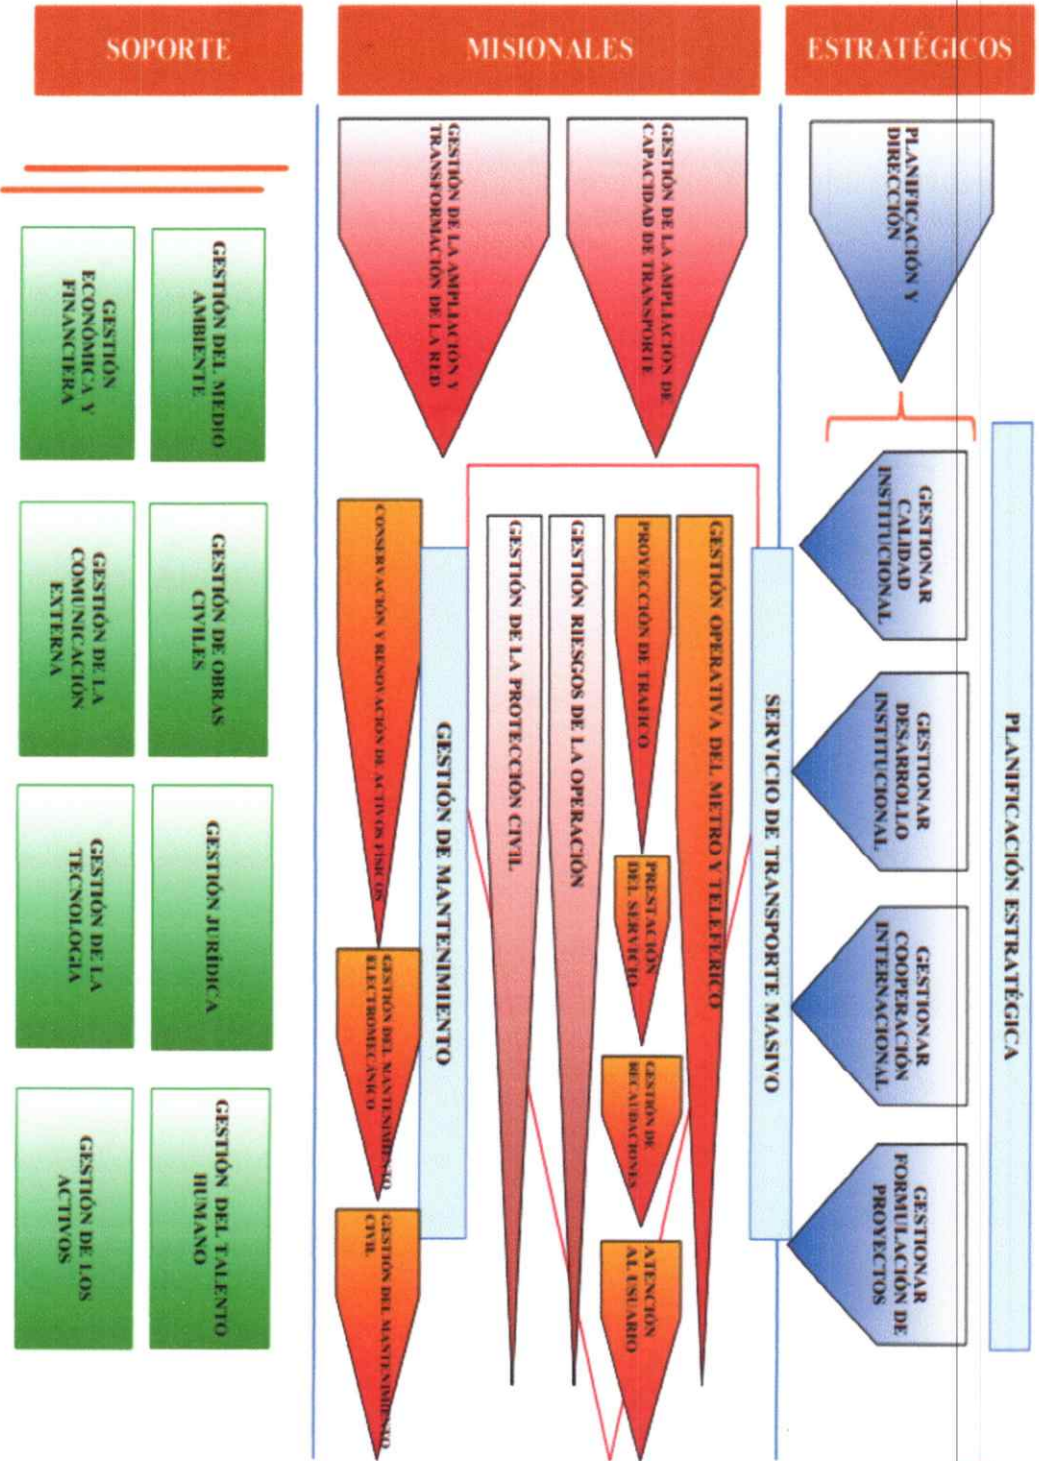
SOPORTE

MISIONALES

ESTRATÉGICOS

GESTIÓN DEL MEDIO AMBIENTE

GESTIÓN ECONÓMICA Y FINANCIERA

GESTIÓN DE OBRAS CIVILES

GESTIÓN DE LA COMUNICACIÓN EXTERNA

GESTIÓN JURÍDICA

GESTIÓN DE LA TECNOLOGÍA

GESTIÓN DEL TALENTO HUMANO

GESTIÓN DE LOS ACTIVOS

GESTIÓN DE LA AMPLIACIÓN Y TRANSFORMACIÓN DE LA RED

GESTIÓN DE LA AMPLIACIÓN DE CAPACIDAD DE TRANSPORTE

GESTIÓN DE MANTENIMIENTO

CONSERVACIÓN Y RENOVACIÓN DE ACTIVOS FÍSICOS

GESTIÓN DEL MANTENIMIENTO ELECTROMECÁNICO

GESTIÓN DEL MANTENIMIENTO CIVIL

GESTIÓN DE LA PROTECCIÓN CIVIL

GESTIÓN RIESGOS DE LA OPERACIÓN

PROYECCIÓN DE TRÁFICO

PRESTACIÓN DEL SERVICIO

GESTIÓN DE RECAUDACIONES

ATENCIÓN AL USUARIO

GESTIÓN OPERATIVA DEL METRO Y TELEFÉRICO

SERVICIO DE TRANSPORTE MASIVO

PLANIFICACIÓN Y DIRECCIÓN

GESTIONAR CALIDAD INSTITUCIONAL

GESTIONAR DESARROLLO INSTITUCIONAL

GESTIONAR COOPERACIÓN INTERNACIONAL

GESTIONAR FORMULACIÓN DE PROYECTOS

PLANIFICACIÓN ESTRATÉGICA